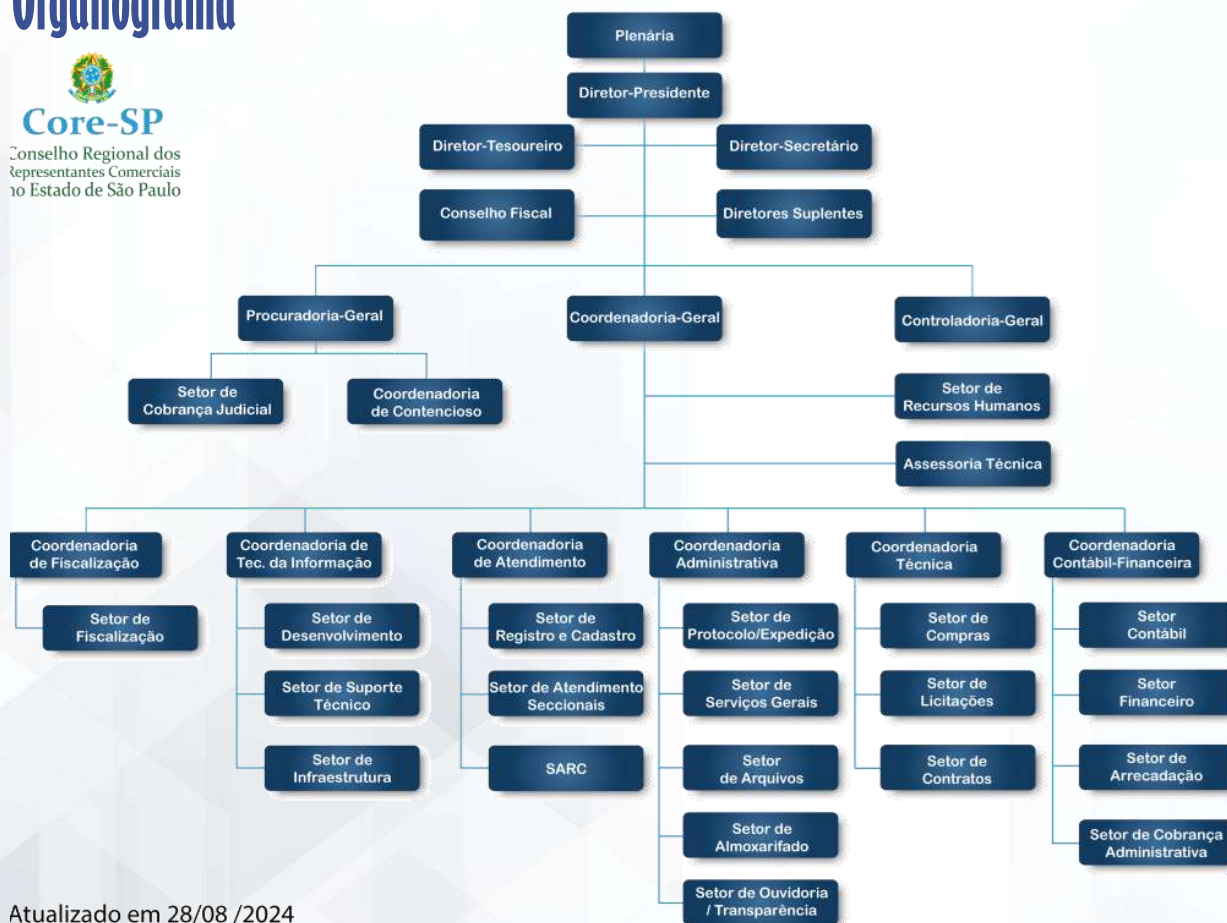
Organograma

Core-SP
Conselho Regional dos Representantes Comerciais no Estado de São Paulo

Plenária

Diretor-Presidente

Diretor-Tesoureiro

Diretor-Secretário

Conselho Fiscal

Diretores Suplentes

Procuradoria-Geral

Coordenadoria-Geral

Controladoria-Geral

Setor de Cobrança Judicial

Coordenadoria de Contencioso

Setor de Recursos Humanos

Assessoria Técnica

Coordenadoria de Fiscalização

Setor de Fiscalização

Coordenadoria de Tec. da Informação

Setor de Desenvolvimento

Setor de Suporte Técnico

Setor de Infraestrutura

Coordenadoria de Atendimento

Setor de Registro e Cadastro

Setor de Atendimento Seccionais

SARC

Coordenadoria Administrativa

Setor de Protocolo/Expedição

Setor de Serviços Gerais

Setor de Arquivos

Setor de Almoxarifado

Setor de Ouvidoria / Transparência

Coordenadoria Técnica

Setor de Compras

Setor de Licitações

Setor de Contratos

Coordenadoria Contábil-Financeira

Setor Contábil

Setor Financeiro

Setor de Arrecadação

Setor de Cobrança Administrativa

Atualizado em 28/08 /2024